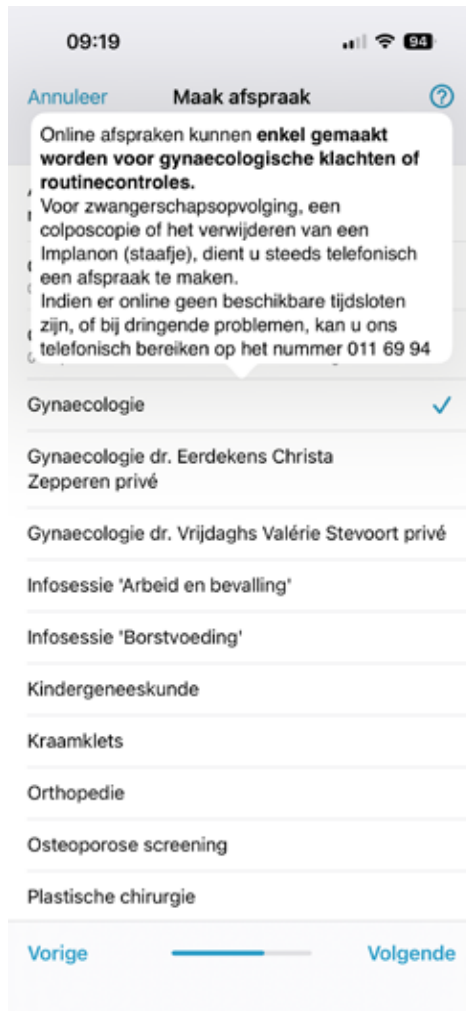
09:19

94

Annuleer

Maak afspraak

?

Online afspraken kunnen **enkel gemaakt worden voor gynaecologische klachten of routinecontroles.**
Voor zwangerschapsopvolging, een colposcopie of het verwijderen van een Implanon (staafje), dient u steeds telefonisch een afspraak te maken.
Indien er online geen beschikbare tijdsloten zijn, of bij dringende problemen, kan u ons telefonisch bereiken op het nummer 011 69 94

Gynaecologie ✓

Gynaecologie dr. Eerdekens Christa Zepperen privé

Gynaecologie dr. Vrijdaghs Valérie Stevoort privé

Infosessie 'Arbeid en bevalling'

Infosessie 'Borstvoeding'

Kindergeneeskunde

Kraamklets

Orthopedie

Osteoporose screening

Plastische chirurgie

Vorige

Volgende